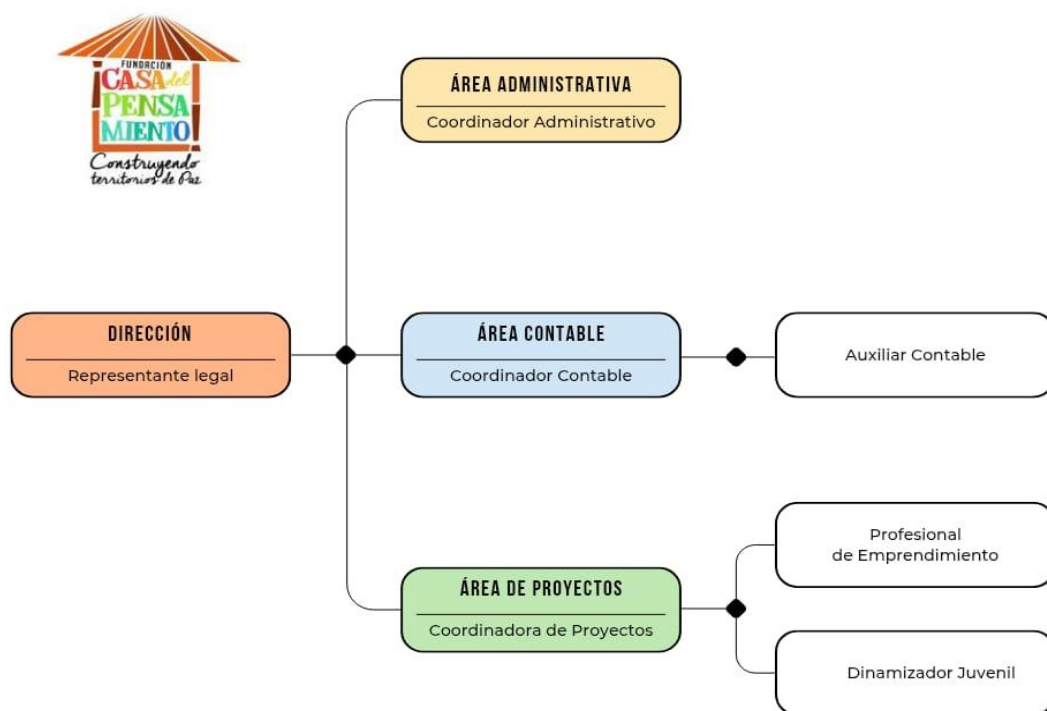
FUNDACIÓN
CASA del
PENSA
MIENTO
Construyendo territorios de Paz

ÁREA ADMINISTRATIVA
Coordinador Administrativo

DIRECCIÓN
Representante legal

ÁREA CONTABLE
Coordinador Contable

Auxiliar Contable

ÁREA DE PROYECTOS
Coordinadora de Proyectos

Profesional de Emprendimiento

Dinamizador Juvenil